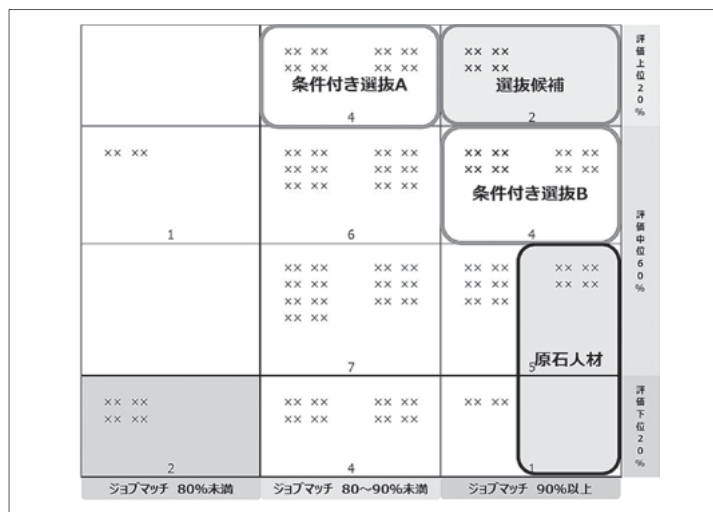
| | ×× ×× ×× ×× ×× ×× ×× ×× 条件付き選抜A 4 | ×× ×× ×× ×× 選抜候補 2 | 評価上位20% |
|---|---|---|---|
| ×× ×× 1 | ×× ×× ×× ×× ×× ×× ×× ×× ×× ×× ×× ×× 6 | ×× ×× ×× ×× ×× ×× ×× ×× 条件付き選抜B 4 | 評価中位60% |
| | ×× ×× ×× ×× ×× ×× ×× ×× ×× ×× ×× ×× ×× ×× 7 | ×× ×× ×× ×× ×× ×× ×× ×× ×× ×× 5 原石人材 | |
| ×× ×× ×× ×× 2 | ×× ×× ×× ×× ×× ×× ×× ×× 4 | ×× ×× 1 | 評価下位20% |
| ジョブマッチ 80%未満 | ジョブマッチ 80～90%未満 | ジョブマッチ 90%以上 | |